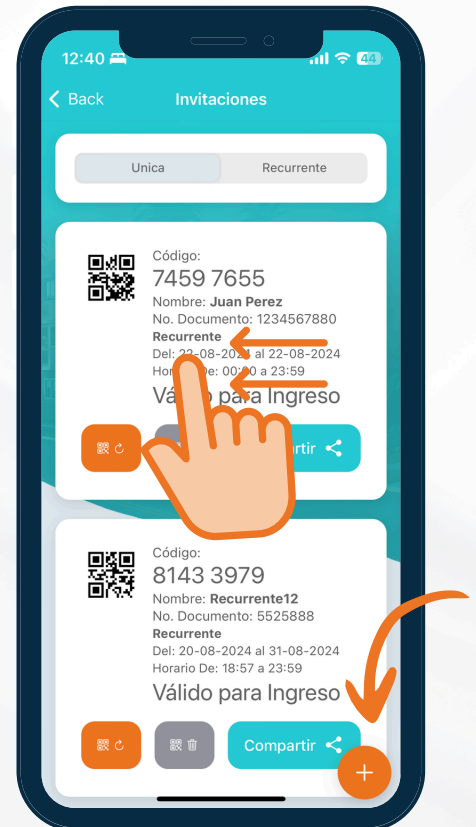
12:40

44

Back

Invitaciones

Unica

Recurrente

Código:

7459 7655

Nombre: **Juan Perez**

No. Documento: 1234567880

**Recurrente**

Del: 2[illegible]-08-202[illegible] al 22-08-2024

Hor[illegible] De: 00:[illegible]0 a 23:59

Vá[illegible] para Ingreso

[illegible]rtir

Código:

8143 3979

Nombre: **Recurrente12**

No. Documento: 5525888

**Recurrente**

Del: 20-08-2024 al 31-08-2024

Horario De: 18:57 a 23:59

Válido para Ingreso

Compartir

+